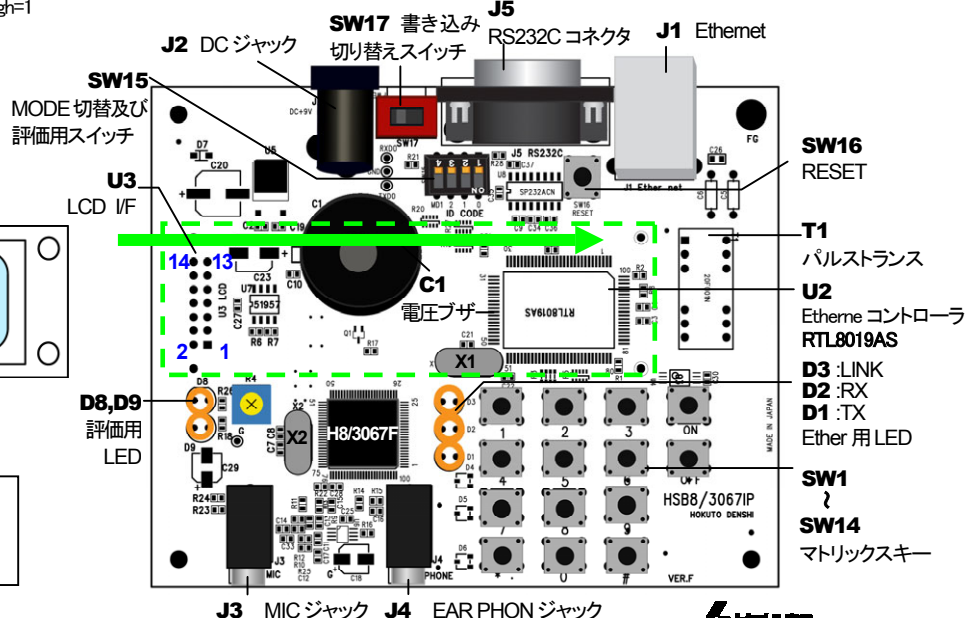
gh=1

J2 DC ジャック

SW17 書き込み 切り替えスイッチ

J5 RS232C コネクタ

J1 Ethernet

SW15 MODE 切替及び 評価用スイッチ

U3 LCD I/F

SW16 RESET

T1 パルストランス

C1 電圧ブザー

U2 Etherne コントローラ RTL8019AS

D3 :LINK
D2 :RX
D1 :TX
Ether 用 LED

D8,D9 評価用 LED

SW1 ~ SW14 マトリックスキー

J3 MIC ジャック

J4 EAR PHON ジャック

14 13 2 1

DC+9V SW17 J5 RS232C U5 C20 D7 R21 RXD0 TXD0 GND R28 C37 U8 SP232ACN SW16 RESET J1 Ether net FG C26 MD1 2 1 0 ID CODE R20 C1 U7 51957 C23 C10 C27 R6 R7 U3 LCD Q1 R17 C21 X1 RTL8019AS 20F001N 1 100 R2 D8 R26 R4 R18 G X2 C7 C8 H8/3067F D9 C29 R24 R23 D3 D2 D1 D4 D5 D6 ON OFF 1 2 3 4 5 6 7 8 9 0 * # HSB8/3067IP HOKUTO DENSHI MADE IN JAPAN VER.F J3 MIC PHONE C18 C14 C33 R12 R10 C12 R11 R14 R16